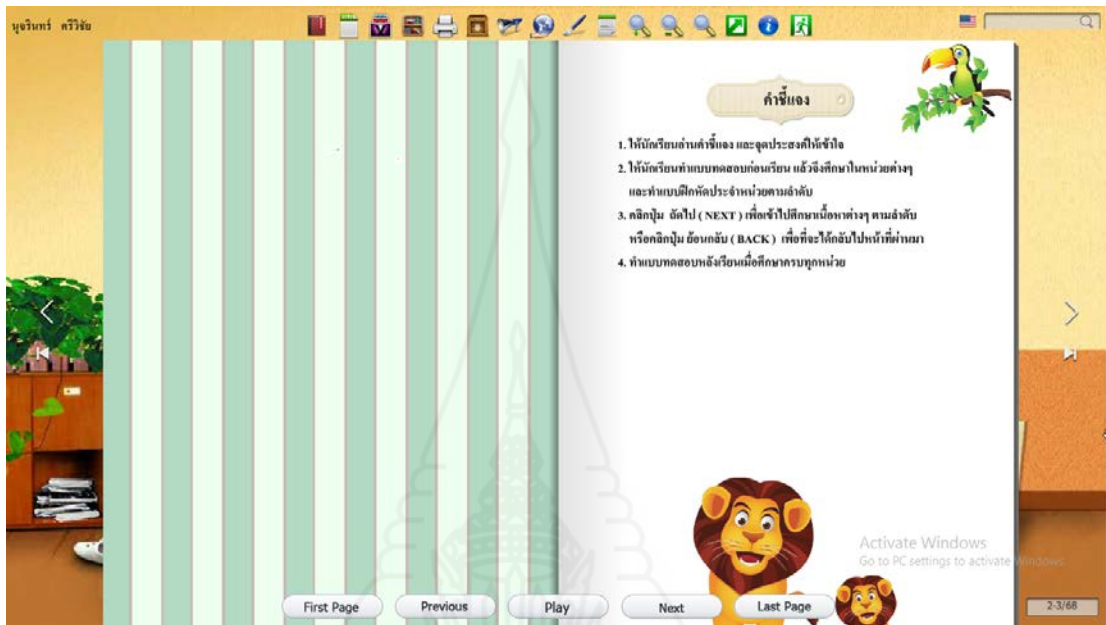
บุจรินทร์ ศรีวิชัย

คำชี้แจง

1. ให้นักเรียนอ่านคำชี้แจง และจุดประสงค์ให้เข้าใจ
2. ให้นักเรียนทำแบบทดสอบก่อนเรียน แล้วจึงศึกษาในหน่วยต่างๆ และทำแบบฝึกหัดประจำหน่วยตามลำดับ
3. คลิกปุ่ม ถัดไป ( NEXT ) เพื่อเข้าไปศึกษาเนื้อหาต่างๆ ตามลำดับ หรือคลิกปุ่ม ย้อนกลับ ( BACK ) เพื่อที่จะได้กลับไปหน้าที่ผ่านมา
4. ทำแบบทดสอบหลังเรียนเมื่อศึกษาครบทุกหน่วย

Activate Windows
Go to PC settings to activate Windows.

First Page
Previous
Play
Next
Last Page

2-3/68